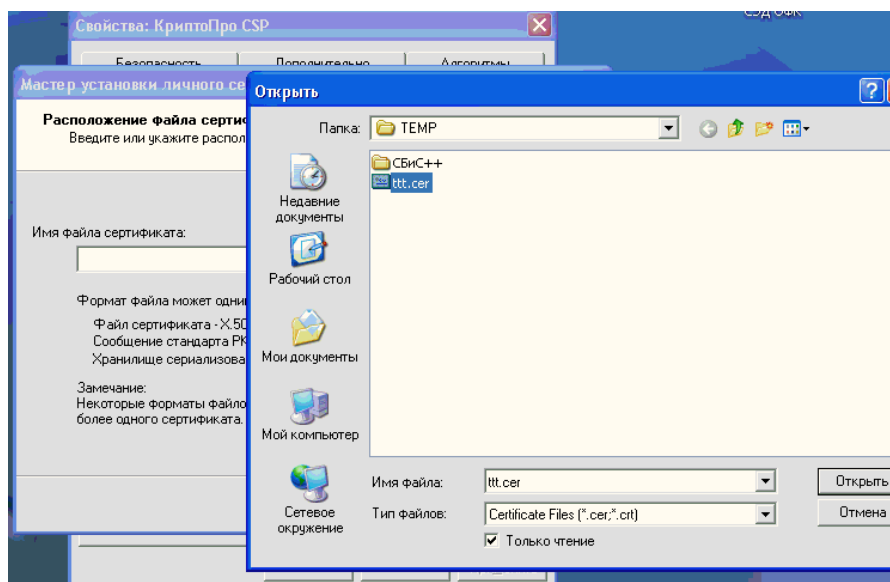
Свойства: КриптоПро CSP

СЭД ФК

Безопасность Дополнительно Алгоритмы

Мастер установки личного се

Расположение файла сертис
Введите или укажите распол

Имя файла сертификата:

Формат файла может одни

Файл сертификата - X.50
Сообщение стандарта PK
Хранилище сериализова

Замечание:
Некоторые форматы файло
более одного сертификата.

Открыть

Папка: TEMP

СБиС++
ttt.cer

Недавние документы

Рабочий стол

Мои документы

Мой компьютер

Сетевое окружение

Имя файла: ttt.cer

Тип файлов: Certificate Files (*.cer;*.crt)

Только чтение

Открыть

Отмена